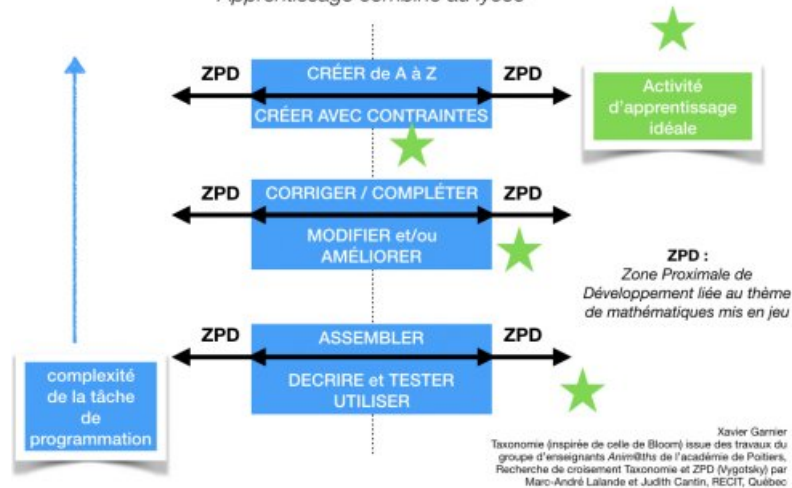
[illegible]

ZPD

CRÉER de A à Z

ZPD

CRÉER AVEC CONTRAINTES

Activité d'apprentissage idéale

ZPD

CORRIGER / COMPLÉTER

ZPD

MODIFIER et/ou AMÉLIORER

ZPD :
Zone Proximale de Développement liée au thème de mathématiques mis en jeu

ZPD

ASSEMBLER

ZPD

DECRIRE et TESTER
UTILISER

complexité de la tâche de programmation

Xavier Garnier
Taxonomie (inspirée de celle de Bloom) issue des travaux du groupe d'enseignants Anim@ths de l'académie de Poitiers,
Recherche de croisement Taxonomie et ZPD (Vygotsky) par Marc-André Lalande et Judith Cantin, RECIT, Québec